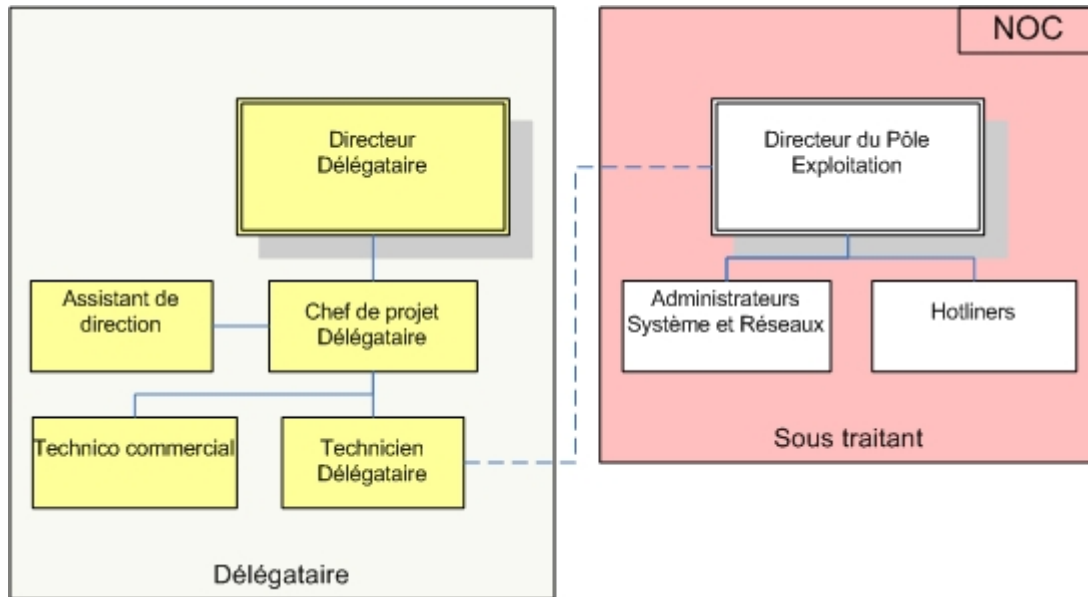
Directeur Délégataire

Assistant de direction

Chef de projet Délégataire

Technico commercial

Technicien Délégataire

Délégataire

NOC

Directeur du Pôle Exploitation

Administrateurs Système et Réseaux

Hotliners

Sous traitant